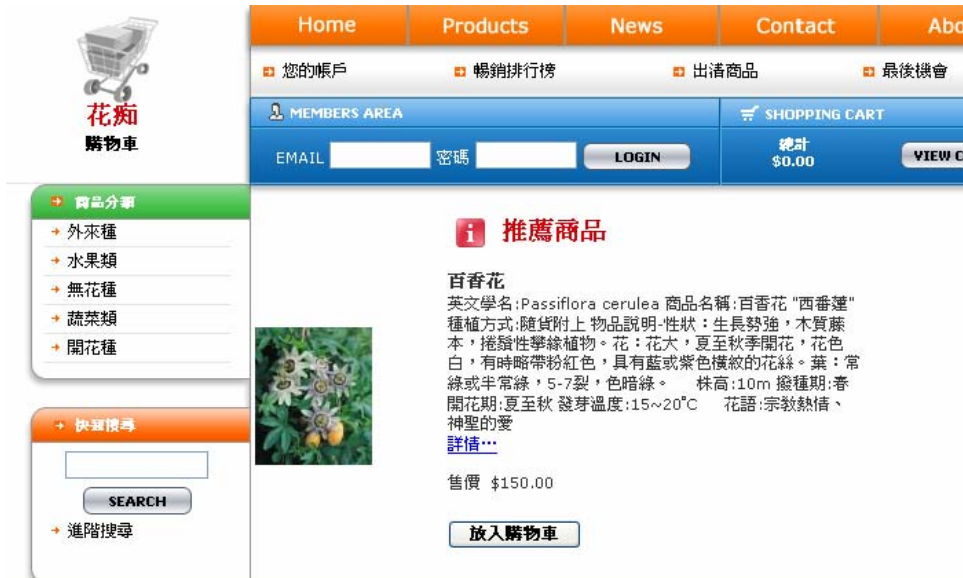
花痴
購物車

Home | Products | News | Contact | Abo

您的帳戶 暢銷排行榜 出清商品 最後機會

MEMBERS AREA

EMAIL 密碼 LOGIN

SHOPPING CART

總計
$0.00

VIEW C

商品分類
外來種
水果類
無花種
蔬菜類
開花種

快速搜尋
SEARCH
進階搜尋

推薦商品

百香花
英文學名:Passiflora cerulea 商品名稱:百香花 "西番蓮" 種植方式:隨貨附上 物品說明-性狀：生長勢強，木質藤本，捲發性攀緣植物。花：花大，夏至秋季開花，花色白，有時略帶粉紅色，具有藍或紫色樣紋的花絲。葉：常綠或半常綠，5-7裂，色暗綠。 株高:10m 撥種期:春 開花期:夏至秋 發芽溫度:15~20°C 花語:宗教熱情、神聖的愛
詳情…

售價 $150.00

放入購物車